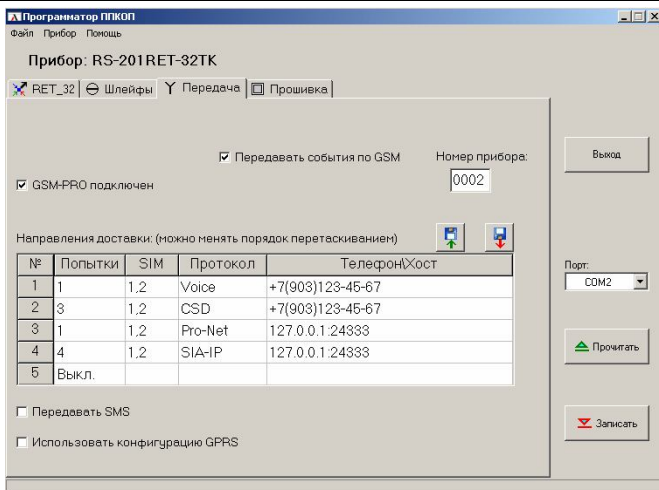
Программатор ППКОП

Файл Прибор Помощь

Прибор: RS-201RET-32TK

RET_32 | Шлейфы | Передача | Прошивка

☑ Передавать события по GSM

Номер прибора:

0002

☑ GSM-PRO подключен

Выход

Направления доставки: (можно менять порядок перетаскиванием)

| № | Попытки | SIM | Протокол | Телефон\Хост |
|---|---|---|---|---|
| 1 | 1 | 1,2 | Voice | +7(903)123-45-67 |
| 2 | 3 | 1,2 | CSD | +7(903)123-45-67 |
| 3 | 1 | 1,2 | Pro-Net | 127.0.0.1:24333 |
| 4 | 4 | 1,2 | SIA-IP | 127.0.0.1:24333 |
| 5 | Выкл. | | | |

Порт:

COM2

Прочитать

☐ Передавать SMS

☐ Использовать конфигурацию GPRS

Записать